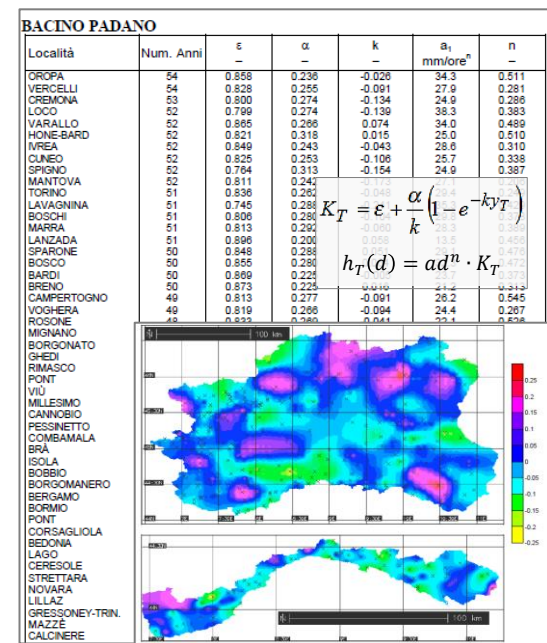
BACINO PADANO

| Località | Num. Anni | ε<br>– | α<br>– | k<br>– | $a_1$<br>mm/ore$^n$ | n<br>– |
|---|---|---|---|---|---|---|
| OROPA | 54 | 0.858 | 0.236 | -0.026 | 34.3 | 0.511 |
| VERCELLI | 54 | 0.828 | 0.255 | -0.091 | 27.9 | 0.281 |
| CREMONA | 53 | 0.800 | 0.274 | -0.134 | 24.9 | 0.286 |
| LOCO | 52 | 0.799 | 0.274 | -0.139 | 38.3 | 0.383 |
| VARALLO | 52 | 0.865 | 0.266 | 0.074 | 34.0 | 0.489 |
| HONE-BARD | 52 | 0.821 | 0.318 | 0.015 | 25.0 | 0.510 |
| IVREA | 52 | 0.849 | 0.243 | -0.043 | 28.6 | 0.310 |
| CUNEO | 52 | 0.825 | 0.253 | -0.106 | 25.7 | 0.338 |
| SPIGNO | 52 | 0.764 | 0.313 | -0.154 | 24.9 | 0.387 |
| MANTOVA | 52 | 0.811 | 0.242 | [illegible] | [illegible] | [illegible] |
| TORINO | 51 | 0.836 | 0.262 | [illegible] | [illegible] | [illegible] |
| LAVAGNINA | 51 | 0.745 | 0.288 | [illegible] | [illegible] | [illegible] |
| BOSCHI | 51 | 0.806 | 0.280 | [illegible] | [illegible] | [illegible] |
| MARRA | 51 | 0.813 | 0.292 | -0.060 | 28.3 | 0.369 |
| LANZADA | 51 | 0.896 | 0.200 | 0.056 | 13.5 | 0.456 |
| SPARONE | 50 | 0.848 | 0.288 | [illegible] | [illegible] | 0.472 |
| BOSCO | 50 | 0.855 | 0.280 | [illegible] | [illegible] | 0.472 |
| BARDI | 50 | 0.869 | 0.225 | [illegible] | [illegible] | 0.373 |
| BRENO | 50 | 0.873 | 0.225 | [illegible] | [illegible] | 0.313 |
| CAMPERTOGNO | 49 | 0.813 | 0.277 | -0.091 | 26.2 | 0.545 |
| VOGHERA | 49 | 0.819 | 0.266 | -0.094 | 24.4 | 0.267 |
| ROSONE | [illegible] | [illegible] | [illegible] | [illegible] | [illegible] | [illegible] |

$K_T = \varepsilon + \frac{\alpha}{k}\left(1 - e^{-ky_T}\right)$

$h_T(d) = ad^n \cdot K_T$

MIGNANO
BORGONATO
GHEDI
RIMASCO
PONT
VIÙ
MILLESIMO
CANNOBIO
PESSINETTO
COMBAMALA
BRÀ
ISOLA
BOBBIO
BORGOMANERO
BERGAMO
BORMIO
PONT
CORSAGLIOLA
BEDONIA
LAGO
CERESOLE
STRETTARA
NOVARA
LILLAZ
GRESSONEY-TRIN.
MAZZÈ
CALCINERE

100 km

0.25
0.2
0.15
0.1
0.05
0
-0.05
-0.1
-0.15
-0.2
-0.25

100 km